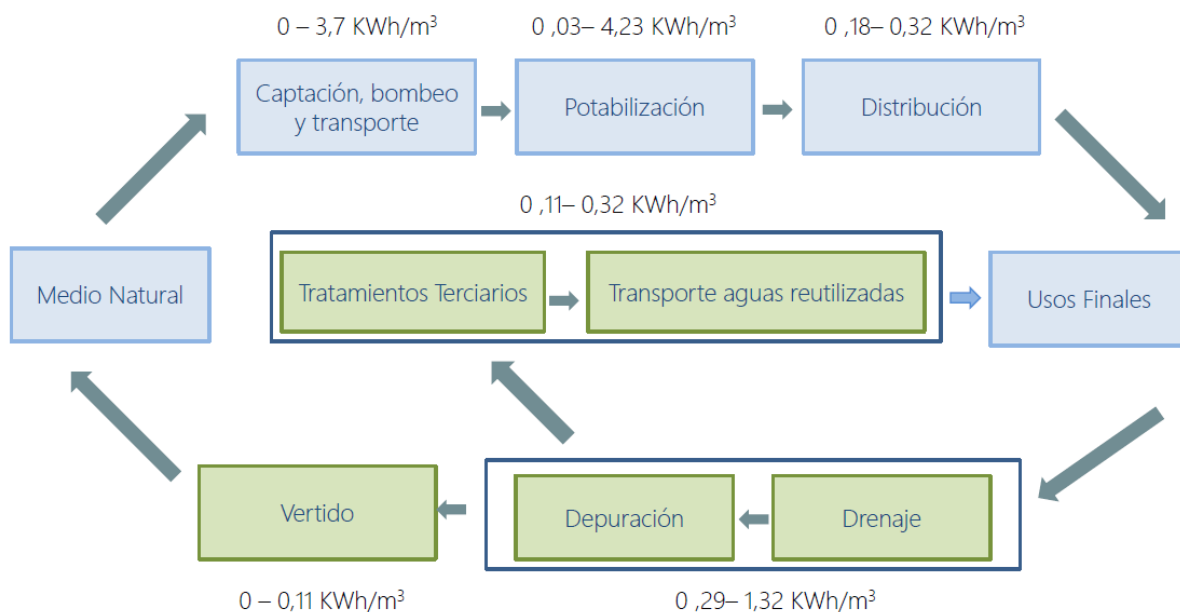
0 – 3,7 KWh/m$^3$

0 ,03– 4,23 KWh/m$^3$

0 ,18– 0,32 KWh/m$^3$

Captación, bombeo y transporte

Potabilización

Distribución

0 ,11– 0,32 KWh/m$^3$

Medio Natural

Tratamientos Terciarios

Transporte aguas reutilizadas

Usos Finales

Vertido

Depuración

Drenaje

0 – 0,11 KWh/m$^3$

0 ,29– 1,32 KWh/m$^3$